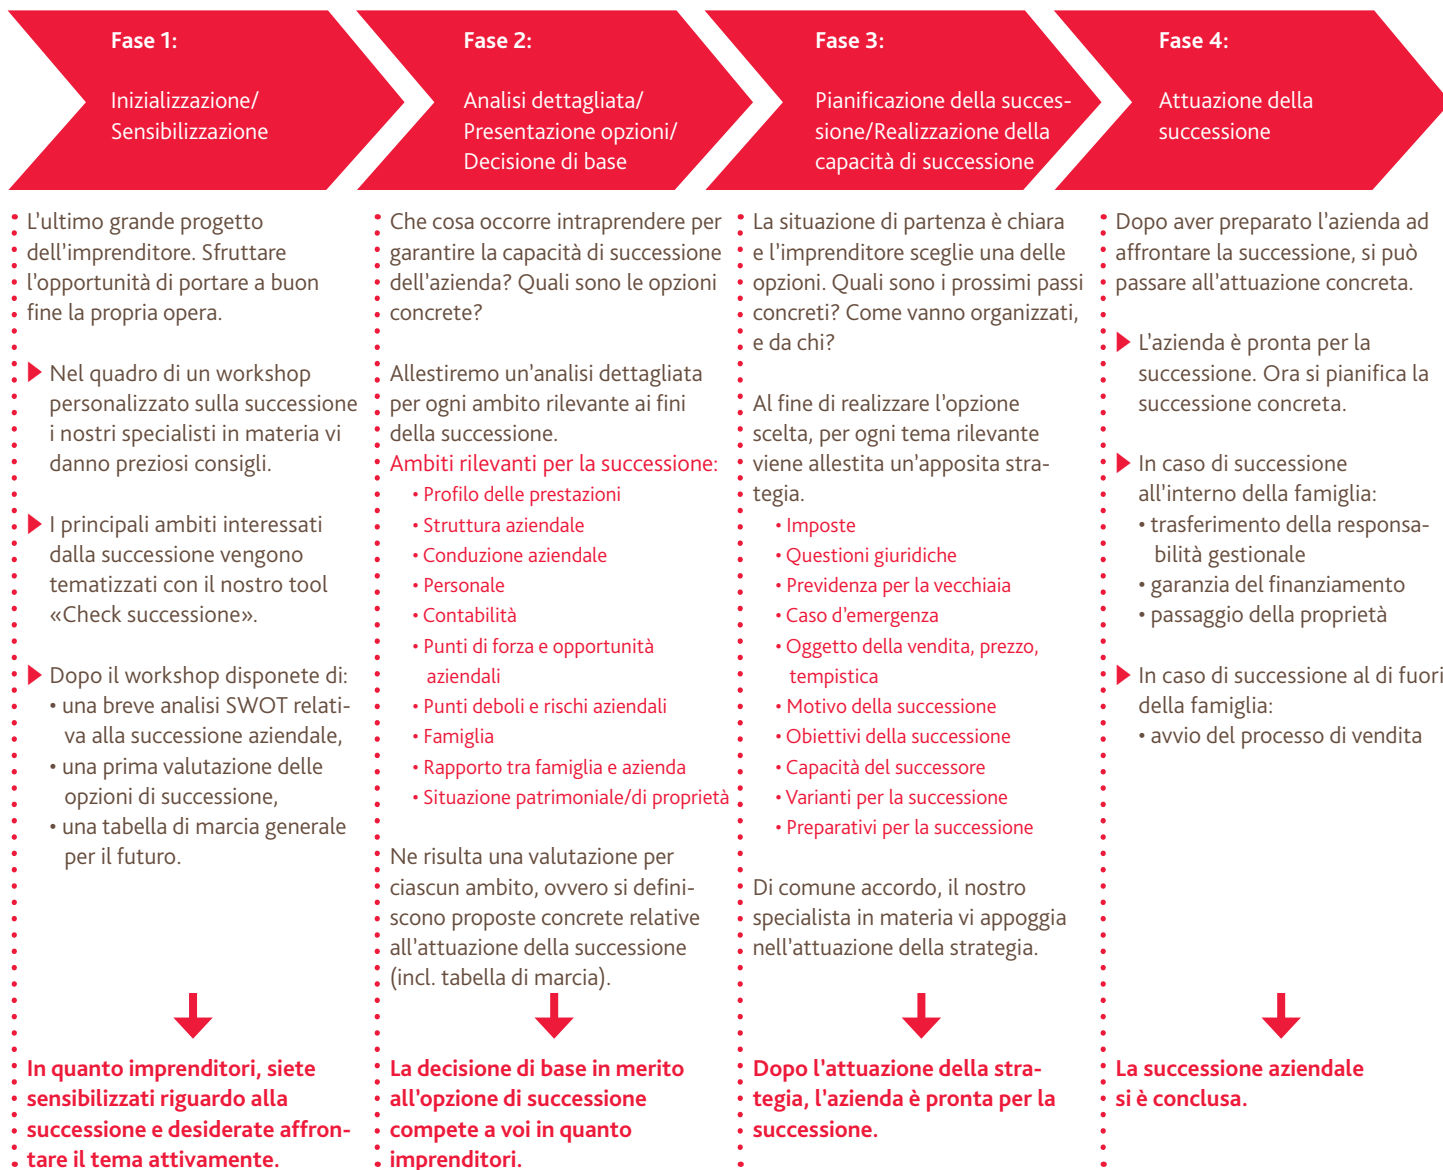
Fase 1:

Inizializzazione/ Sensibilizzazione

L'ultimo grande progetto dell'imprenditore. Sfruttare l'opportunità di portare a buon fine la propria opera.

Nel quadro di un workshop personalizzato sulla successione i nostri specialisti in materia vi danno preziosi consigli.

I principali ambiti interessati dalla successione vengono tematizzati con il nostro tool «Check successione».

Dopo il workshop disponete di:
• una breve analisi SWOT relativa alla successione aziendale,
• una prima valutazione delle opzioni di successione,
• una tabella di marcia generale per il futuro.

In quanto imprenditori, siete sensibilizzati riguardo alla successione e desiderate affrontare il tema attivamente.

Fase 2:

Analisi dettagliata/ Presentazione opzioni/ Decisione di base

Che cosa occorre intraprendere per garantire la capacità di successione dell'azienda? Quali sono le opzioni concrete?

Allestiremo un'analisi dettagliata per ogni ambito rilevante ai fini della successione.
Ambiti rilevanti per la successione:
• Profilo delle prestazioni
• Struttura aziendale
• Conduzione aziendale
• Personale
• Contabilità
• Punti di forza e opportunità aziendali
• Punti deboli e rischi aziendali
• Famiglia
• Rapporto tra famiglia e azienda
• Situazione patrimoniale/di proprietà

Ne risulta una valutazione per ciascun ambito, ovvero si definiscono proposte concrete relative all'attuazione della successione (incl. tabella di marcia).

La decisione di base in merito all'opzione di successione compete a voi in quanto imprenditori.

Fase 3:

Pianificazione della successione/Realizzazione della capacità di successione

La situazione di partenza è chiara e l'imprenditore sceglie una delle opzioni. Quali sono i prossimi passi concreti? Come vanno organizzati, e da chi?

Al fine di realizzare l'opzione scelta, per ogni tema rilevante viene allestita un'apposita strategia.
• Imposte
• Questioni giuridiche
• Previdenza per la vecchiaia
• Caso d'emergenza
• Oggetto della vendita, prezzo, tempistica
• Motivo della successione
• Obiettivi della successione
• Capacità del successore
• Varianti per la successione
• Preparativi per la successione

Di comune accordo, il nostro specialista in materia vi appoggia nell'attuazione della strategia.

Dopo l'attuazione della strategia, l'azienda è pronta per la successione.

Fase 4:

Attuazione della successione

Dopo aver preparato l'azienda ad affrontare la successione, si può passare all'attuazione concreta.

L'azienda è pronta per la successione. Ora si pianifica la successione concreta.

In caso di successione all'interno della famiglia:
• trasferimento della responsabilità gestionale
• garanzia del finanziamento
• passaggio della proprietà

In caso di successione al di fuori della famiglia:
• avvio del processo di vendita

La successione aziendale si è conclusa.